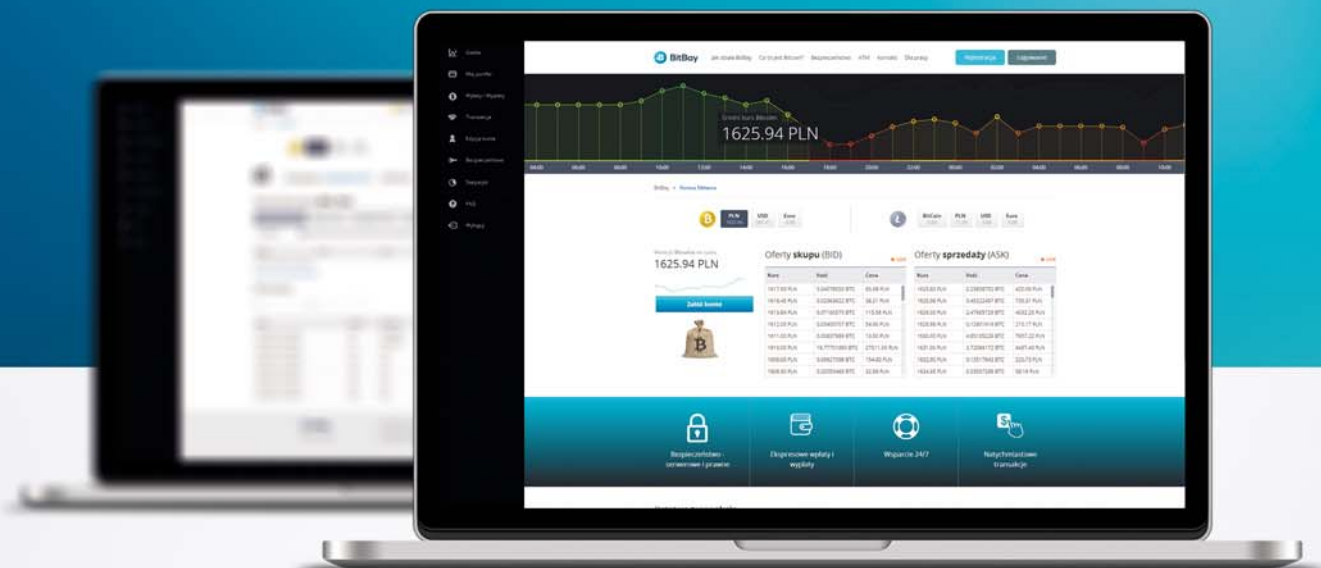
Giełda
Moje portfel
Wpłaty / Wypłaty
Transakcje
Edycja konta
Bezpieczeństwo
Statystyki
FAQ
Wyloguj

BitBay
Jak działa BitBay
Co to jest Bitcoin?
Bezpieczeństwo
ATM
Kontakt
Ekspresy
Rejestracja
Logowanie

Średni kurs Bitcoin
1625.94 PLN

BitBay > Kurs Bitcoin

PLN
USD
Euro

BitCoin
PLN
USD
Euro

Aktualny kurs Bitcoin
1625.94 PLN

Zakład konto

Oferty **skupu** (BID)

Oferty **sprzedaży** (ASK)

| Kurs | Ilość | Cena |
|---|---|---|
| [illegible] | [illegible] | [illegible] |

| Kurs | Ilość | Cena |
|---|---|---|
| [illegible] | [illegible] | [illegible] |

Bezpieczeństwo - serwerowe i prawne

Ekspresowe wpłaty i wypłaty

Wsparcie 24/7

Natychmiastowe transakcje